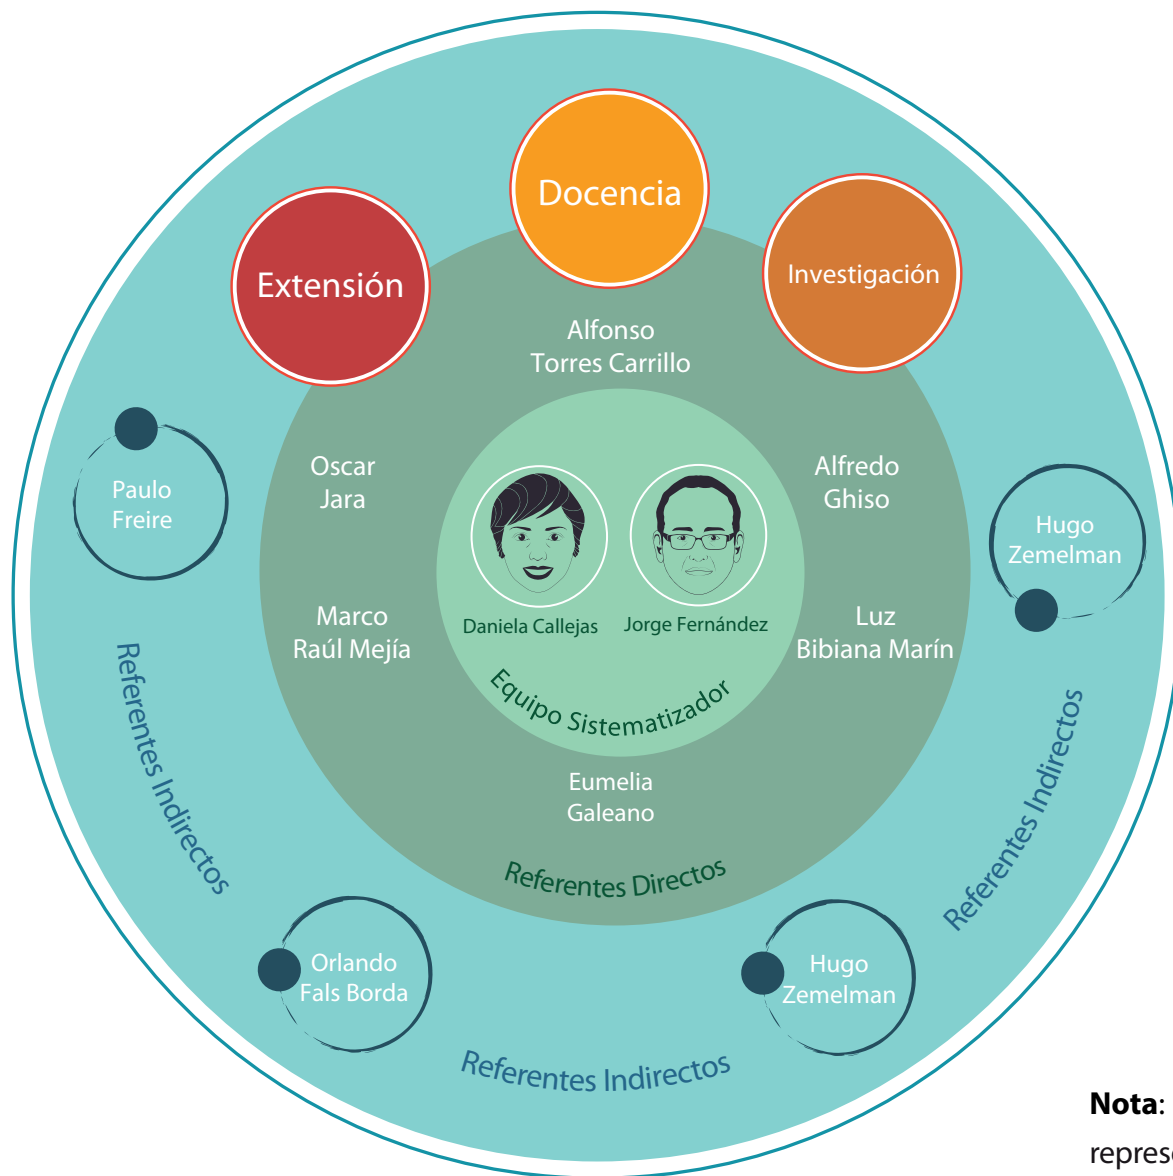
Docencia

Extensión

Investigación

Alfonso
Torres Carrillo

Oscar
Jara

Alfredo
Ghiso

Paulo
Freire

Hugo
Zemelman

Daniela Callejas

Jorge Fernández

Marco
Raúl Mejía

Luz
Bibiana Marín

Equipo Sistematizador

Referentes Indirectos

Referentes Indirectos

Eumelia
Galeano

Referentes Directos

Orlando
Fals Borda

Hugo
Zemelman

Referentes Indirectos

Nota:
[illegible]